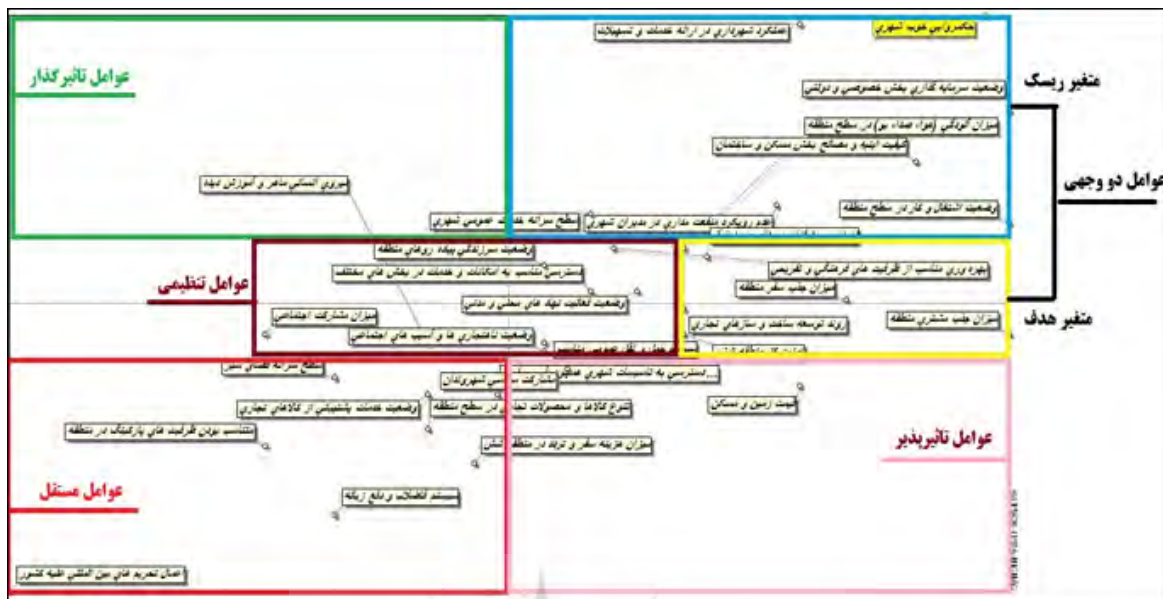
عوامل تاثیرگذار

عوامل تنظیمی

عوامل مستقل

عوامل تاثیرپذیر

متغیر ریسک

عوامل دو وجهی

متغیر هدف

حکمروایی خوب شهری

عملکرد شهرداری در ارائه خدمات و تسهیلات

وضعیت سرمایه گذاری بخش خصوصی و دولتی

میزان آلودگی (هوا، صدا، بو) در سطح منطقه

کیفیت ابنیه و مصالح بخش مسکن و ساختمان

وضعیت اشتغال و کار در سطح منطقه

عدم رویکرد منفعت مداری در مدیران شهری

سطح سرانه خدمات عمومی شهری

نیروی انسانی ماهر و آموزش دیده

وضعیت سرزندگی پیاده روهای منطقه

دسترسی متناسب به امکانات و خدمات در بخش های مختلف

وضعیت فعالیت نهاد های محلی و مدنی

میزان مشارکت اجتماعی

وضعیت ناهنجاری ها و آسیب های اجتماعی

بهره وری متناسب از فرآیند های فرهنگی و تفریحی

میزان جلب سفر منطقه

میزان جلب مشتری منطقه

روند توسعه ساخت و سازهای تجاری

سطح سرانه فضای سبز

مشارکت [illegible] شهروندان

دسترسی به تاسیسات شهری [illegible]

قیمت زمین و مسکن

وضعیت خدمات پشتیبانی از کالاهای تجاری

توزیع کالاها و محصولات تجاری در سطح منطقه

متناسب بودن فرآیند های پارکینگ در منطقه

میزان هزینه سفر و تردد در منطقه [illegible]

سیستم انتقال و دفع زباله

اعمال تحریم های بین المللی علیه کشور